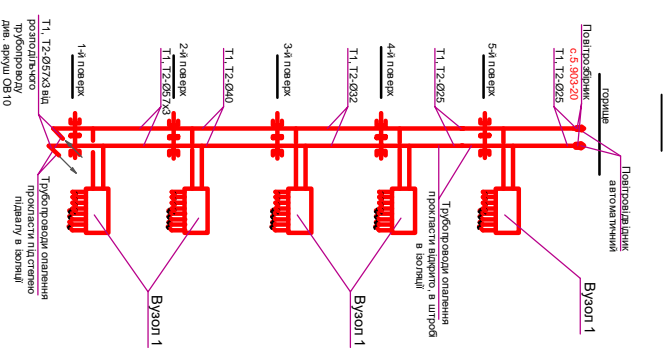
Т1, Т2-Ø57х3 від розподільчого трубопроводу див. аркуш ОВ10

1-й поверх

2-й поверх

Т1, Т2-Ø57х3

Т1, Т2-Ø40

3-й поверх

Т1, Т2-Ø32

4-й поверх

Т1, Т2-Ø25

5-й поверх

Т1, Т2-Ø25

Повітрозбірник с.5.903-20

горище

Повітровідвідник автоматичний

Трубопроводи опалення прокласти під стелею підвалу в ізоляції

Трубопроводи опалення прокласти відкрито, в штробі в ізоляції

Вузол 1

Вузол 1

Вузол 1